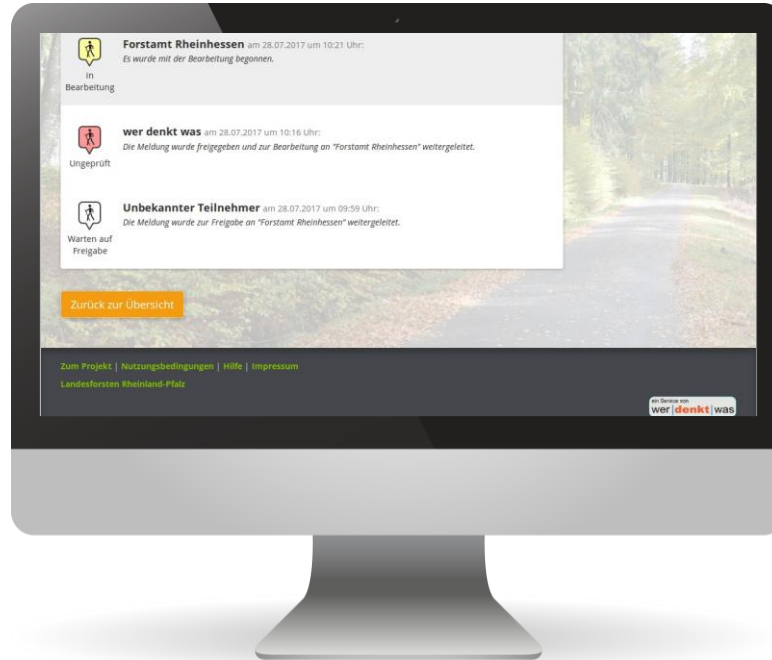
In Bearbeitung

**Forstamt Rheinhessen** am 28.07.2017 um 10:21 Uhr:
Es wurde mit der Bearbeitung begonnen.

Ungeprüft

**wer denkt was** am 28.07.2017 um 10:16 Uhr:
Die Meldung wurde freigegeben und zur Bearbeitung an "Forstamt Rheinhessen" weitergeleitet.

Warten auf Freigabe

**Unbekannter Teilnehmer** am 28.07.2017 um 09:59 Uhr:
Die Meldung wurde zur Freigabe an "Forstamt Rheinhessen" weitergeleitet.

Zurück zur Übersicht

Zum Projekt | Nutzungsbedingungen | Hilfe | Impressum
Landesforsten Rheinland-Pfalz

ein Service von
wer denkt was